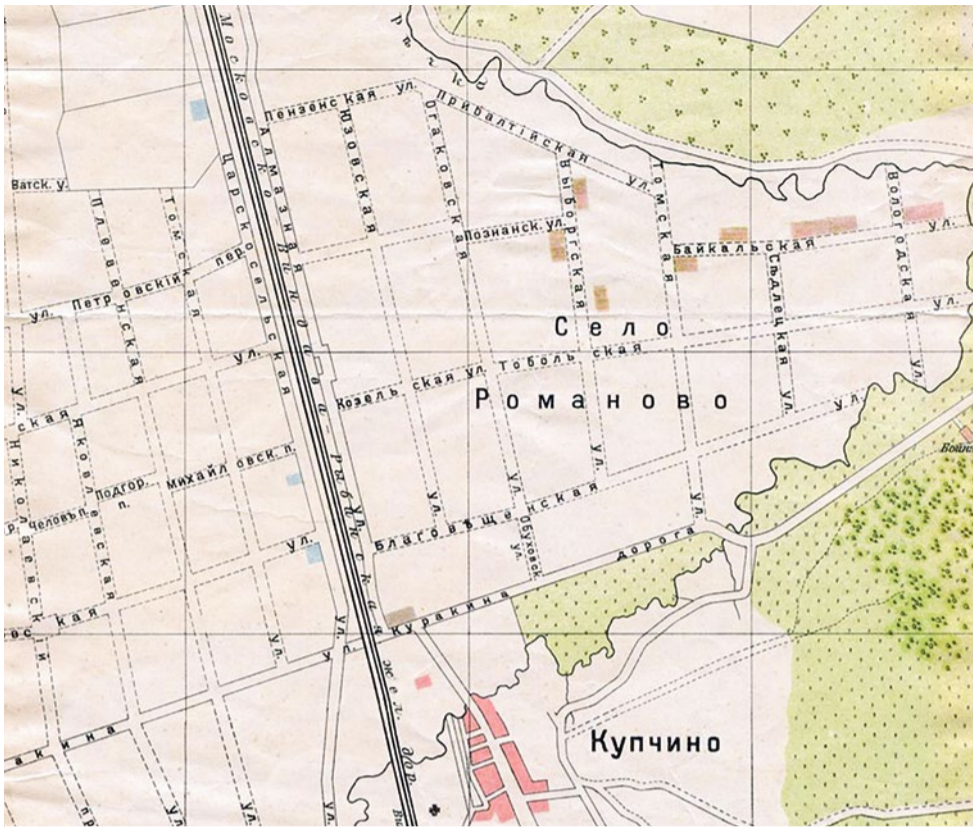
Рѣчка

Пензенская ул.

Прибалтiйская ул.

Ватск. у.

Московско

Алмазная

Царскосельская

Юзовская

Отаковская

Познанск. ул.

Выборгская

Томская

Вологодская

Байкальская ул.

Сѣдлецкая ул.

Плеввенская

Томская

Петровскiй пер.

ул.

ул.

Село

Романово

Козельская ул.

Тобольская ул.

ул.

ул.

ул.

Никольская

Яковлевская

Михайловск. п.

Подгор. п.

Человѣк

Николаевская

ул.

Витебская

Рыбацкая ул.

Благовѣщенская ул.

Обуховск. ул.

ул.

Куракина дорога

ул.

ул.

ж. д. дор.

Купчино

Вол.

акина

ул.

ул.

ул.

Ви

Вол.